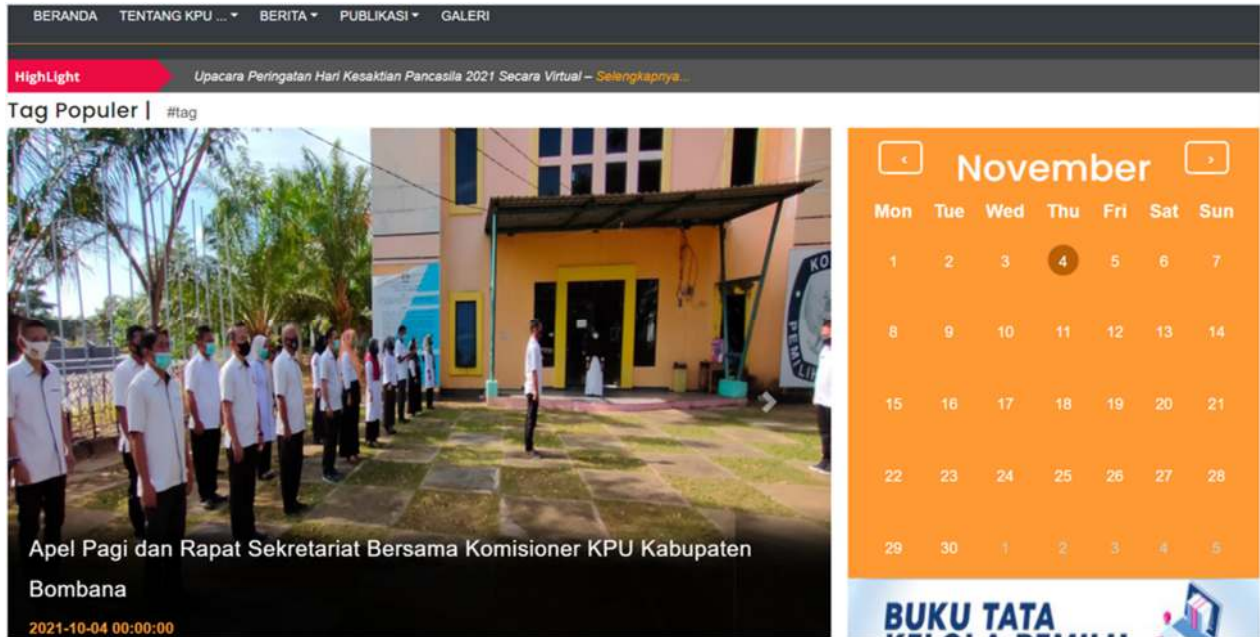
BERANDA TENTANG KPU ... ▾ BERITA ▾ PUBLIKASI ▾ GALERI

HighLight Upacara Peringatan Hari Kesaktian Pancasila 2021 Secara Virtual – Selengkapnya...

Tag Populer | #tag

Apel Pagi dan Rapat Sekretariat Bersama Komisioner KPU Kabupaten Bombana

2021-10-04 00:00:00

‹ November ›

| Mon | Tue | Wed | Thu | Fri | Sat | Sun |
|---|---|---|---|---|---|---|
| 1 | 2 | 3 | 4 | 5 | 6 | 7 |
| 8 | 9 | 10 | 11 | 12 | 13 | 14 |
| 15 | 16 | 17 | 18 | 19 | 20 | 21 |
| 22 | 23 | 24 | 25 | 26 | 27 | 28 |
| 29 | 30 | 1 | 2 | 3 | 4 | 5 |

BUKU TATA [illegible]